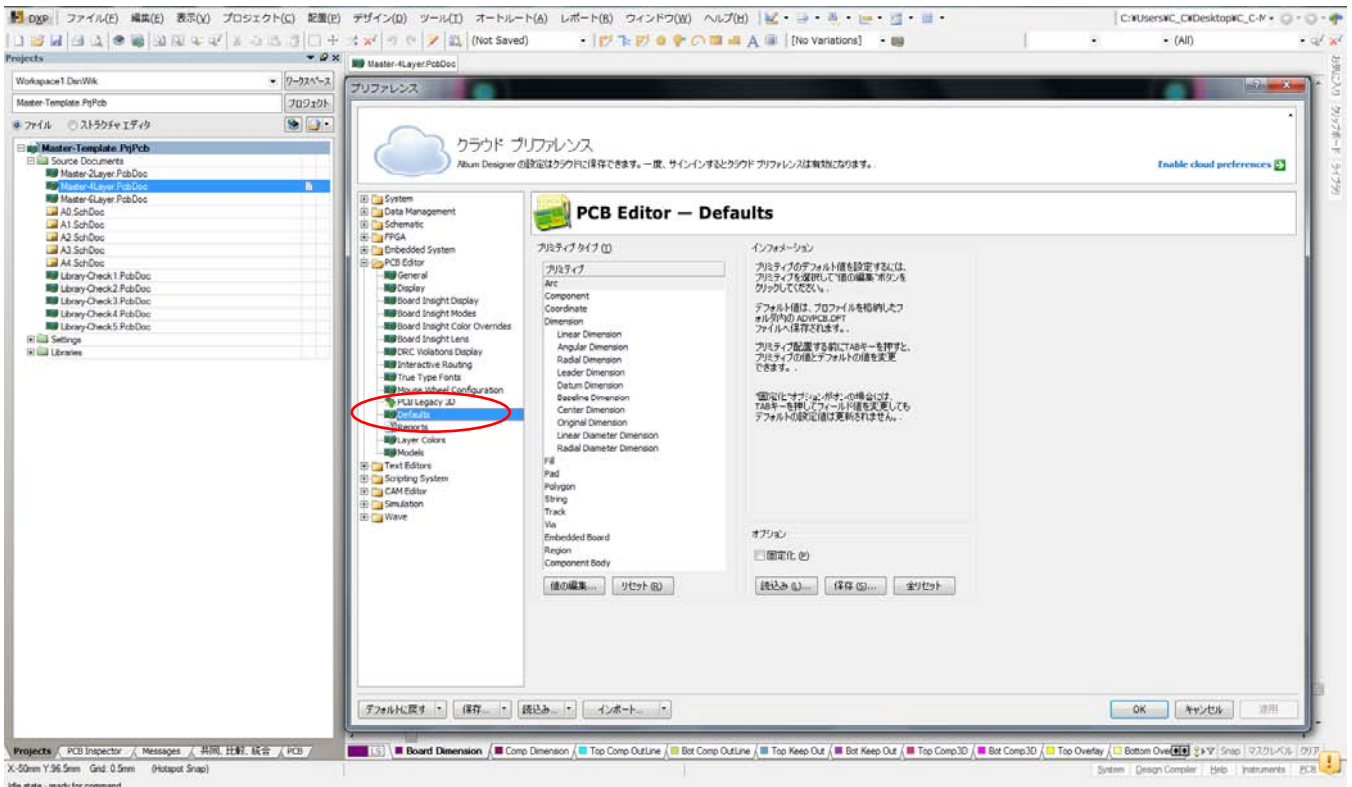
DXP ファイル(F) 編集(E) 表示(V) プロジェクト(C) 配置(P) デザイン(D) ツール(T) オートルート(A) レポート(R) ウィンドウ(W) ヘルプ(H)

C:¥Users¥C_C¥Desktop¥C_C-M

(Not Saved) [No Variations] (All)

Projects

Workspace1.DsnWrk ワークスペース

Master-Template.PrjPcb プロジェクト

ファイル ストラクチャ エディタ

Master-Template.PrjPcb
Source Documents
Master-2Layer.PcbDoc
Master-4Layer.PcbDoc
Master-6Layer.PcbDoc
A0.SchDoc
A1.SchDoc
A2.SchDoc
A3.SchDoc
A4.SchDoc
Library-Check1.PcbDoc
Library-Check2.PcbDoc
Library-Check3.PcbDoc
Library-Check4.PcbDoc
Library-Check5.PcbDoc
Settings
Libraries

Master-4Layer.PcbDoc

プリファレンス

クラウド プリファレンス
Altium Designer の設定はクラウドに保存できます。一度、サインインするとクラウド プリファレンスは有効になります。

Enable cloud preferences

System
Data Management
Schematic
FPGA
Embedded System
PCB Editor
General
Display
Board Insight Display
Board Insight Modes
Board Insight Color Overrides
Board Insight Lens
DRC Violations Display
Interactive Routing
True Type Fonts
Mouse Wheel Configuration
PCB Legacy 3D
Defaults
Reports
Layer Colors
Models
Text Editors
Scripting System
CAM Editor
Simulation
Wave

PCB Editor — Defaults

プリミティブ タイプ (T)

プリミティブ
Arc
Component
Coordinate
Dimension
Linear Dimension
Angular Dimension
Radial Dimension
Leader Dimension
Datum Dimension
Baseline Dimension
Center Dimension
Original Dimension
Linear Diameter Dimension
Radial Diameter Dimension
Fill
Pad
Polygon
String
Track
Via
Embedded Board
Region
Component Body

インフォメーション

プリミティブのデフォルト値を設定するには、プリミティブを選択して"値の編集"ボタンをクリックしてください。

デフォルト値は、プロファイルを格納したフォルダ内の ADVPCB.DFT ファイルへ保存されます。

プリミティブ配置する前にTABキーを押すと、プリミティブの値とデフォルトの値を変更できます。

"固定化"オプションがオンの場合には、TABキーを押してフィールド値を変更してもデフォルトの設定値は更新されません。

オプション
固定化 (P)

値の編集... リセット (R)

読込み (L)... 保存 (S)... 全リセット

デフォルトに戻す 保存... 読込み... インポート...

OK キャンセル 適用

Projects PCB Inspector Messages 共同, 比較, 統合 PCB

LS Board Dimension Comp Dimension Top Comp OutLine Bot Comp OutLine Top Keep Out Bot Keep Out Top Comp3D Bot Comp3D Top Overlay Bottom Ove

Snap マスクレベル クリア

X:-50mm Y:96.5mm Grid: 0.5mm (Hotspot Snap)

System Design Compiler Help Instruments PCB

Idle state - ready for command

お気に入り クリップボード ライブラリ